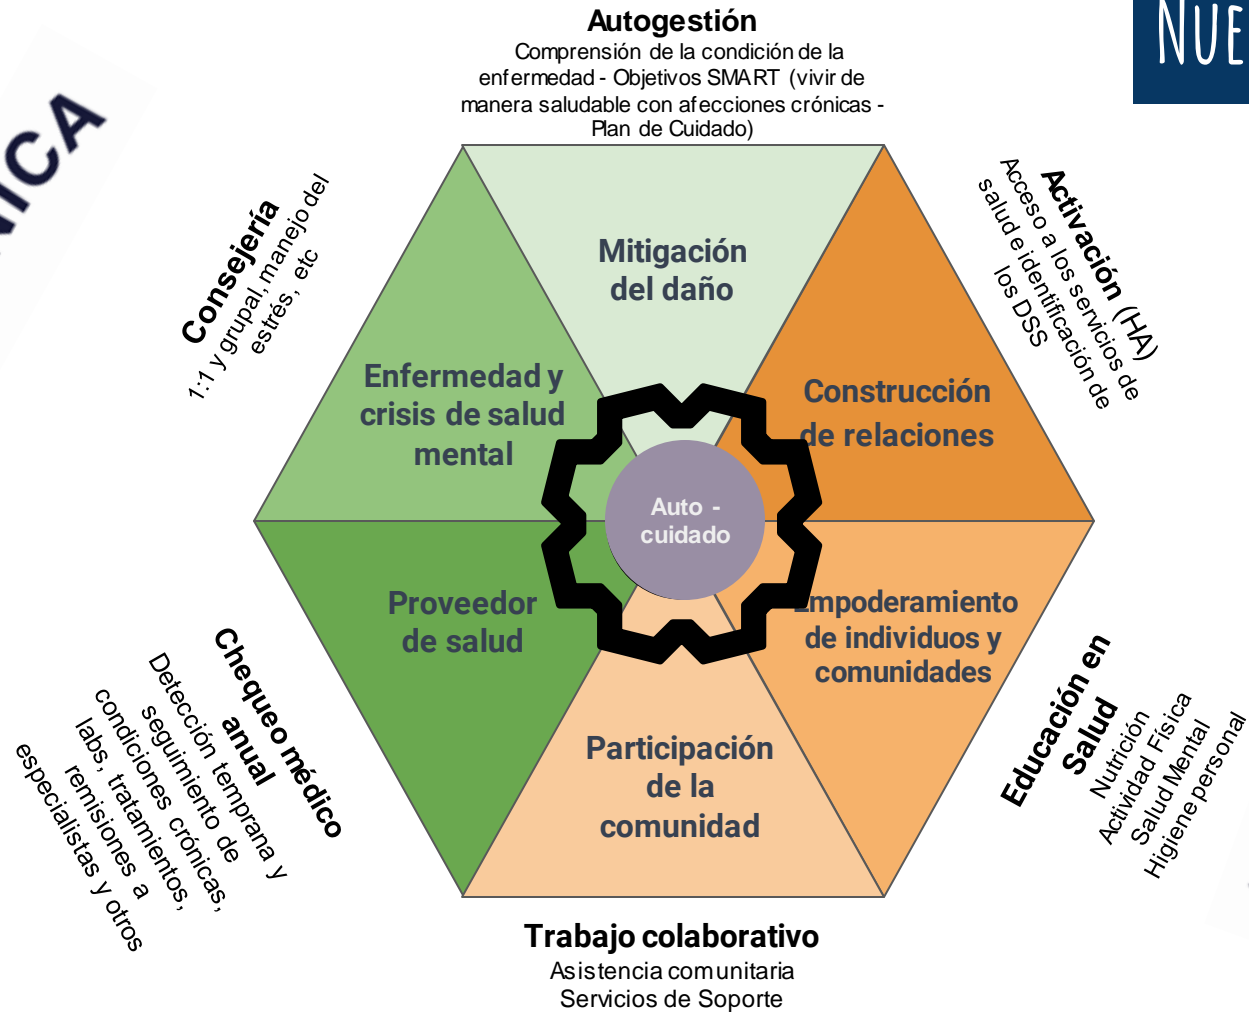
Autogestión
Comprensión de la condición de la enfermedad - Objetivos SMART (vivir de manera saludable con afecciones crónicas - Plan de Cuidado)

NUE

ICA

Consejería
1:1 y grupal, manejo del estrés, etc

Activación (HA)
Acceso a los servicios de salud e identificación de los DSS

Mitigación del daño

Enfermedad y crisis de salud mental

Construcción de relaciones

Auto - cuidado

Proveedor de salud

Empoderamiento de individuos y comunidades

Participación de la comunidad

Chequeo médico anual
Detección temprana y seguimiento de condiciones crónicas, labs, tratamientos, remisiones a especialistas y otros

Educación en Salud
Nutrición
Actividad Física
Salud Mental
Higiene personal

Trabajo colaborativo
Asistencia comunitaria
Servicios de Soporte